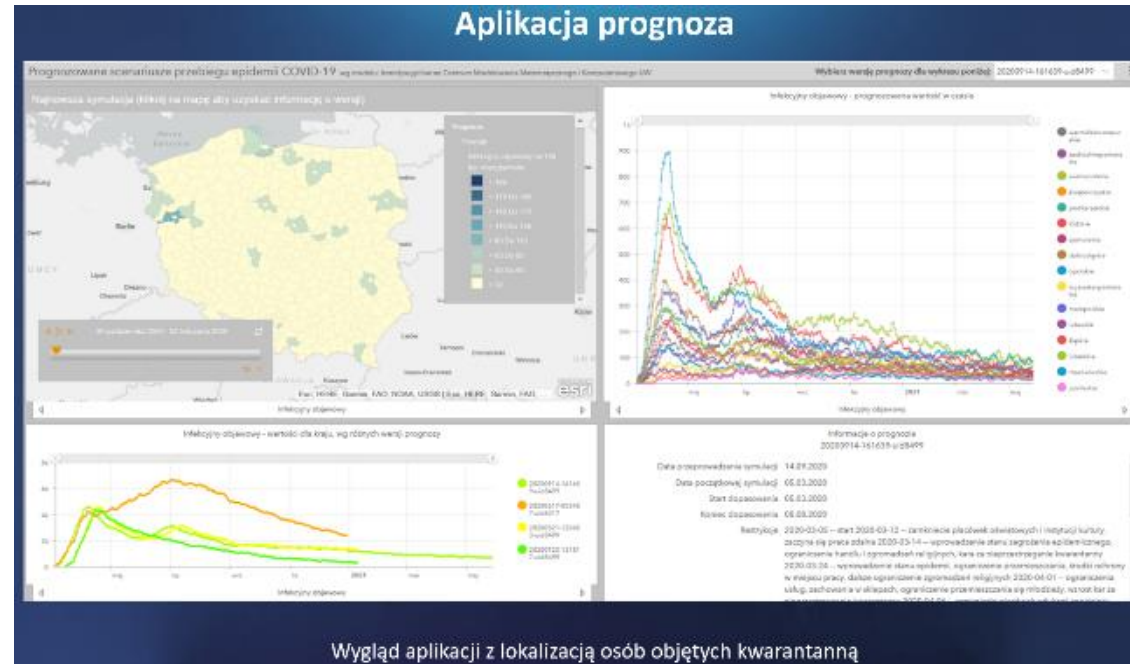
Aplikacja prognoza

Prognozowane scenariusze przebiegu epidemii COVID-19 wg modelu Interdyscyplinarnego Centrum Modelowania Matematycznego i Komputerowego UW

Wybierz wersję prognozy dla wykresu poniżej: 20200914-161639-u-d8499

Najnowsza symulacja (kliknij na mapę aby uzyskać informacje o wersji)

Prognoza

Infekcyjny objawowy

Infekcyjny objawowy

Infekcyjny objawowy - prognozowana wartość w czasie

Infekcyjny objawowy - wartości dla kraju, wg różnych wersji prognozy

Infekcyjny objawowy

Informacje o prognozie
20200914-161639-u-d8499

Data przeprowadzenia symulacji 14.09.2020
Data początkowej symulacji 05.03.2020
Start dopasowania 05.03.2020
Koniec dopasowania 05.09.2020
Restrykcje 2020-03-05 – start 2020-03-12 – zamknięcie placówek oświatowych i instytucji kultury, zaczyna się praca zdalna 2020-03-14 – wprowadzenie stanu zagrożenia epidemicznego, ograniczenie handlu i zgromadzeń religijnych, kara za nieprzestrzeganie kwarantanny 2020-03-20 – wprowadzenie stanu epidemii, ograniczenie przemieszczania, środki ochrony w miejscu pracy, dalsze ograniczenie zgromadzeń religijnych 2020-04-01 – ograniczenia usług, zachowań w sklepach, ograniczenie przemieszczania się młodzieży, nakaz kar za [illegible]

Esri, HERE, Garmin, FAO, NOAA, USGS | Esri, HERE, Garmin, FAO

esri

Wygląd aplikacji z lokalizacją osób objętych kwarantanną